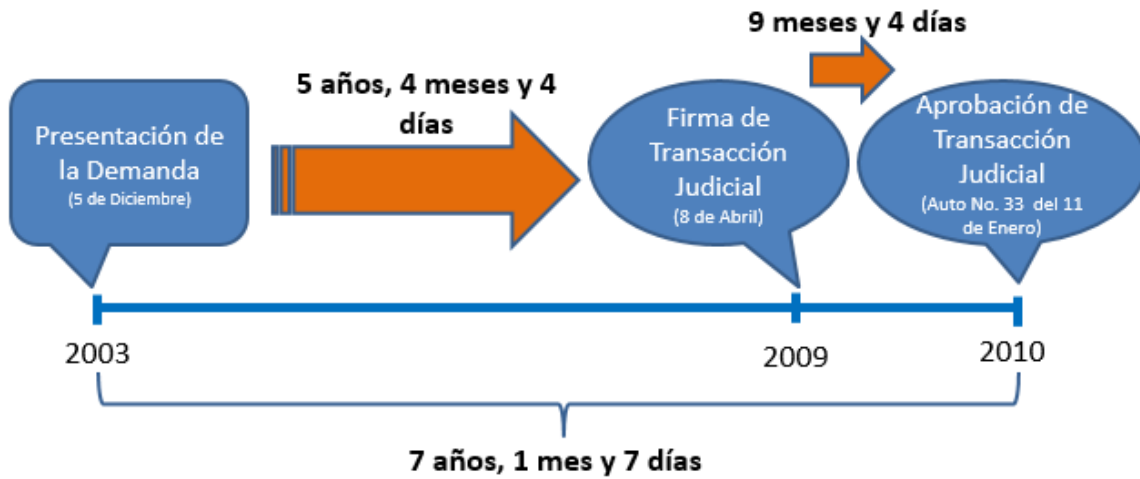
9 meses y 4 días

5 años, 4 meses y 4 días

Presentación de la Demanda
(5 de Diciembre)

Firma de Transacción Judicial
(8 de Abril)

Aprobación de Transacción Judicial
(Auto No. 33 del 11 de Enero)

2003

2009

2010

7 años, 1 mes y 7 días